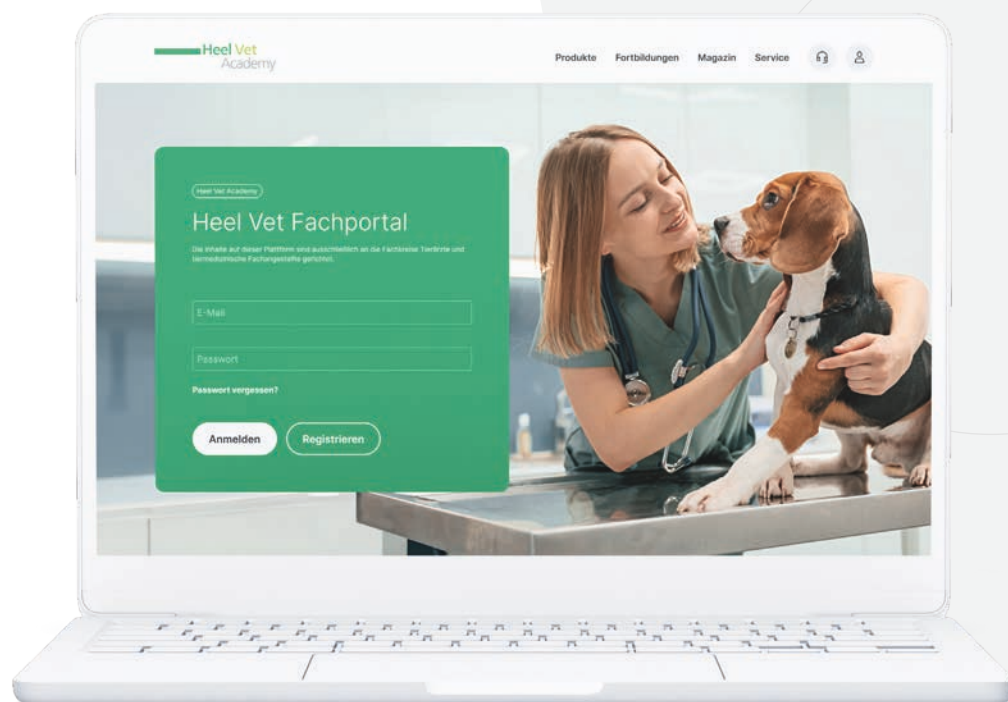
Heel Vet
Academy

Produkte Fortbildungen Magazin Service

Heel Vet Academy

Heel Vet Fachportal

Die Inhalte auf dieser Plattform sind ausschließlich an die Fachkreise Tierärzte und tiermedizinische Fachangestellte gerichtet.

E-Mail

Passwort

Passwort vergessen?

Anmelden Registrieren